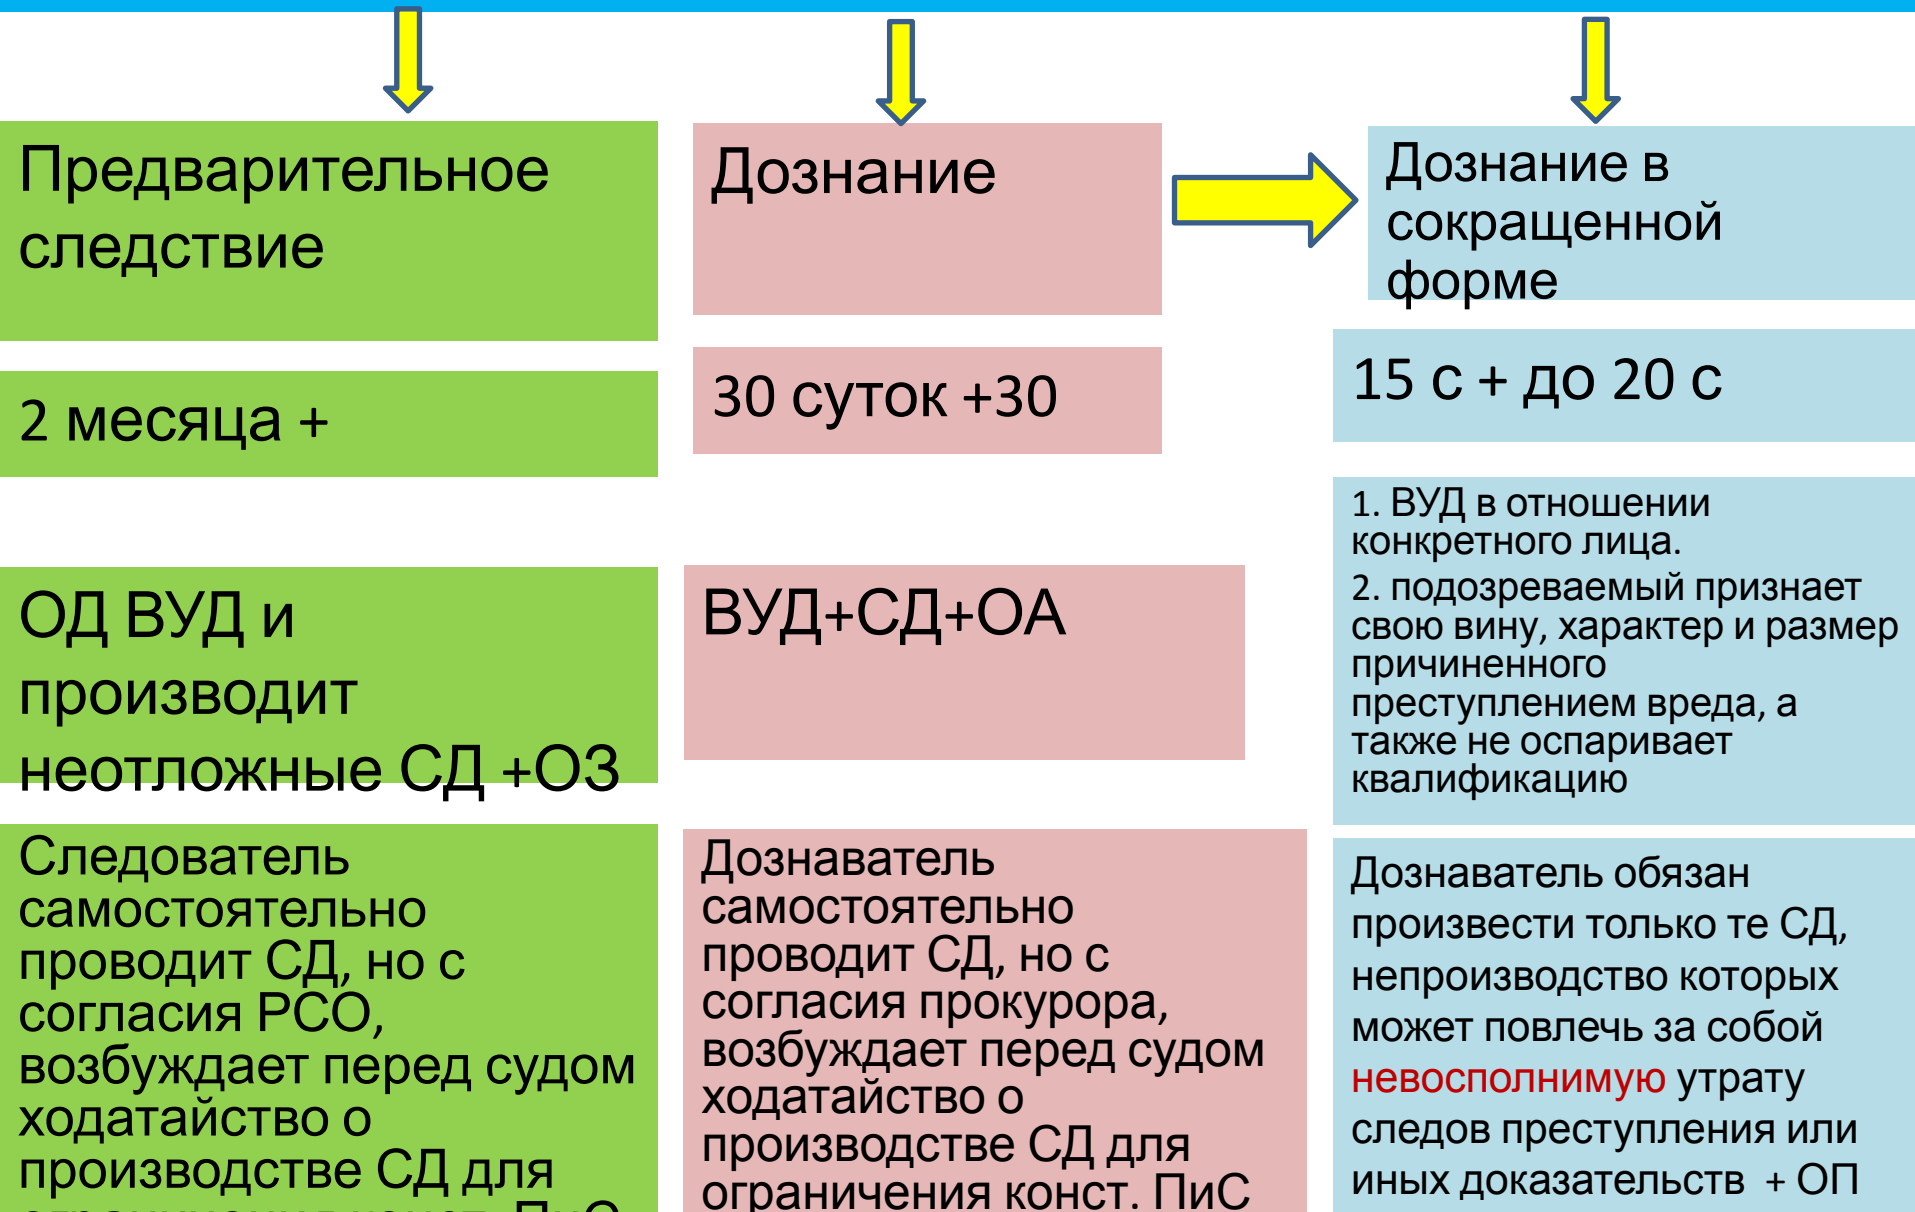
Предварительное следствие

Дознание

Дознание в сокращенной форме

2 месяца +

30 суток +30

15 с + до 20 с

1. ВУД в отношении конкретного лица.
2. подозреваемый признает свою вину, характер и размер причиненного преступлением вреда, а также не оспаривает квалификацию

ОД ВУД и производит неотложные СД +ОЗ

ВУД+СД+ОА

Следователь самостоятельно проводит СД, но с согласия РСО, возбуждает перед судом ходатайство о производстве СД для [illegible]

Дознаватель самостоятельно проводит СД, но с согласия прокурора, возбуждает перед судом ходатайство о производстве СД для ограничения конст. ПиС

Дознаватель обязан произвести только те СД, непроизводство которых может повлечь за собой невосполнимую утрату следов преступления или иных доказательств + ОП